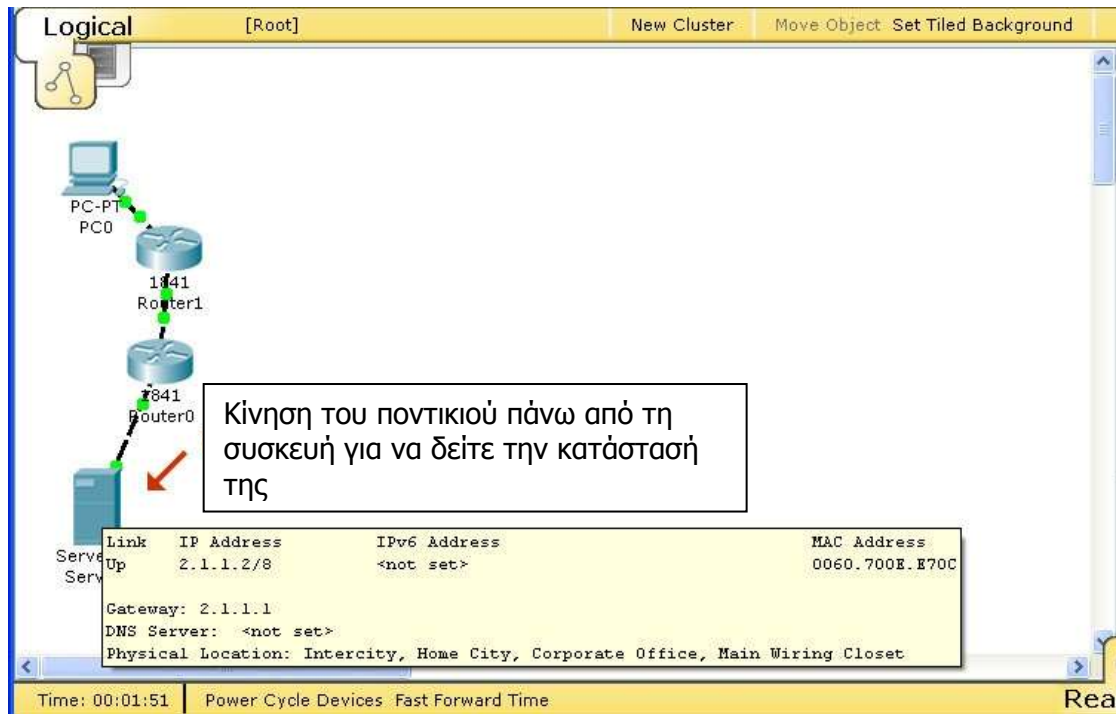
Logical [Root] New Cluster Move Object Set Tiled Background

PC-PT
PC0

1841
Router1

1841
Router0

Κίνηση του ποντικιού πάνω από τη συσκευή για να δείτε την κατάστασή της

Serv
Serv

| Link | IP Address | IPv6 Address | MAC Address |
|---|---|---|---|
| Up | 2.1.1.2/8 | <not set> | 0060.700E.E70C |

Gateway: 2.1.1.1
DNS Server: <not set>
Physical Location: Intercity, Home City, Corporate Office, Main Wiring Closet

Time: 00:01:51 Power Cycle Devices Fast Forward Time

Rea